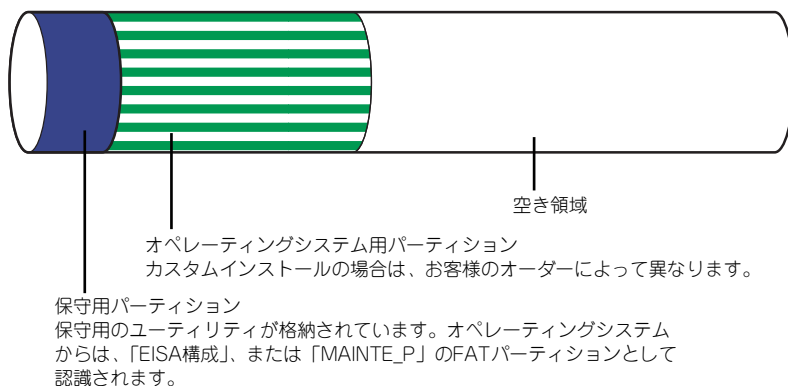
空き領域

オペレーティングシステム用パーティション
カスタムインストールの場合は、お客様のオーダーによって異なります。

保守用パーティション
保守用のユーティリティが格納されています。オペレーティングシステムからは、「EISA構成」、または「MAINTE_P」のFATパーティションとして認識されます。